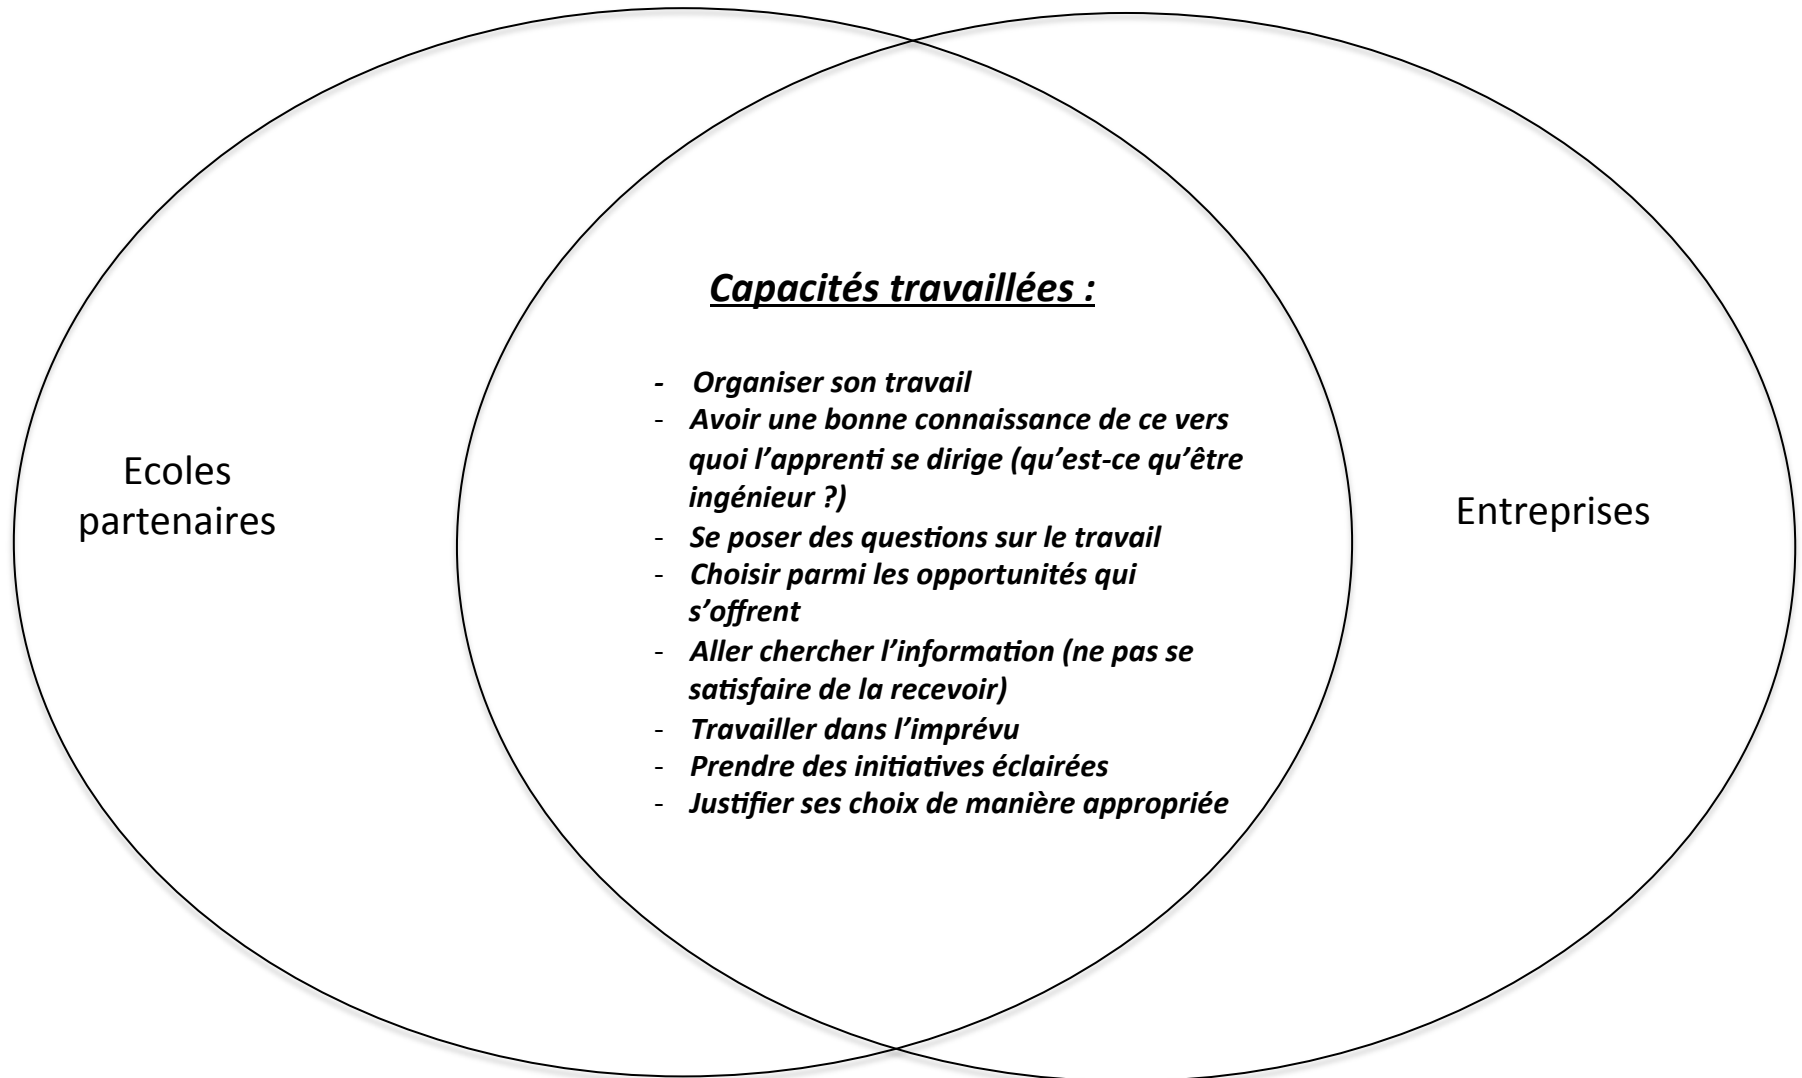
Ecoles partenaires

Capacités travaillées :

- Organiser son travail
- Avoir une bonne connaissance de ce vers quoi l'apprenti se dirige (qu'est-ce qu'être ingénieur ?)
- Se poser des questions sur le travail
- Choisir parmi les opportunités qui s'offrent
- Aller chercher l'information (ne pas se satisfaire de la recevoir)
- Travailler dans l'imprévu
- Prendre des initiatives éclairées
- Justifier ses choix de manière appropriée

Entreprises